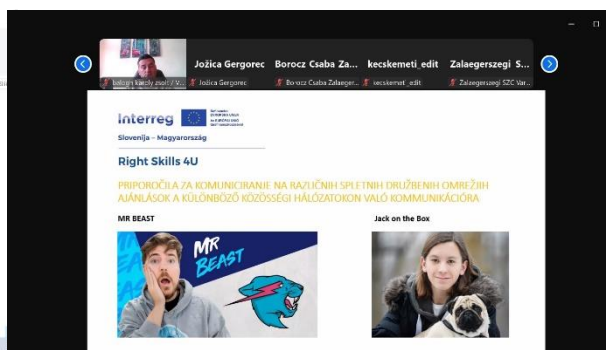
balogh karoly zsolt / V...
Jožica Gergorec
Jožica Gergorec
Borocz Csaba Za...
Borocz Csaba Zalaeger...
kecskemeti_edit
kecskemeti_edit
Zalaegerszegi S...
Zalaegerszegi SZC Var...

Interreg
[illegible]
Slovenija – Magyarország

Right Skills 4U

PRIPOROČILA ZA KOMUNICIRANJE NA RAZLIČNIH SPLETNIH DRUŽBENIH OMREŽJIH
AJÁNLÁSOK A KÜLÖNBÖZŐ KÖZÖSSÉGI HÁLÓZATOKON VALÓ KOMMUNIKÁCIÓRA

MR BEAST

MR BEAST

Jack on the Box